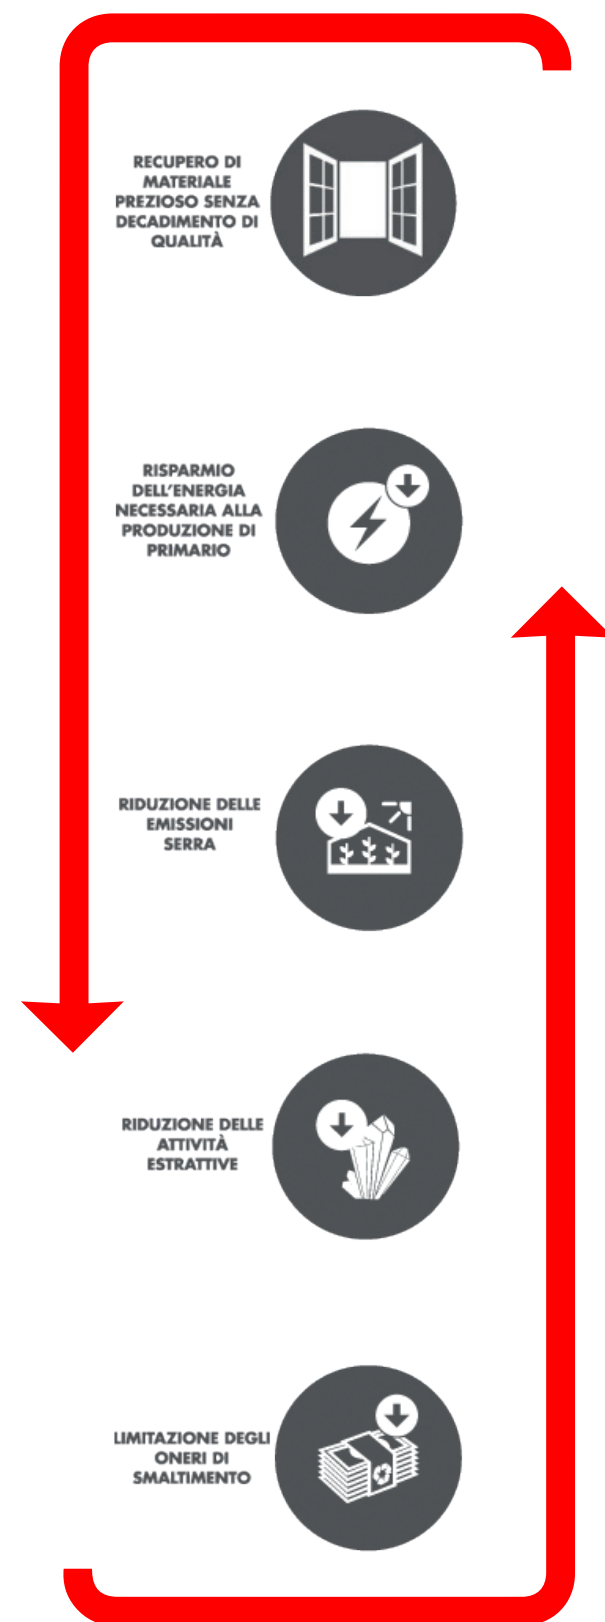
RECUPERO DI MATERIALE PREZIOSO SENZA DECADIMENTO DI QUALITÀ

RISPARMIO DELL'ENERGIA NECESSARIA ALLA PRODUZIONE DI PRIMARIO

RIDUZIONE DELLE EMISSIONI SERRA

RIDUZIONE DELLE ATTIVITÀ ESTRATTIVE

LIMITAZIONE DEGLI ONERI DI SMALTIMENTO